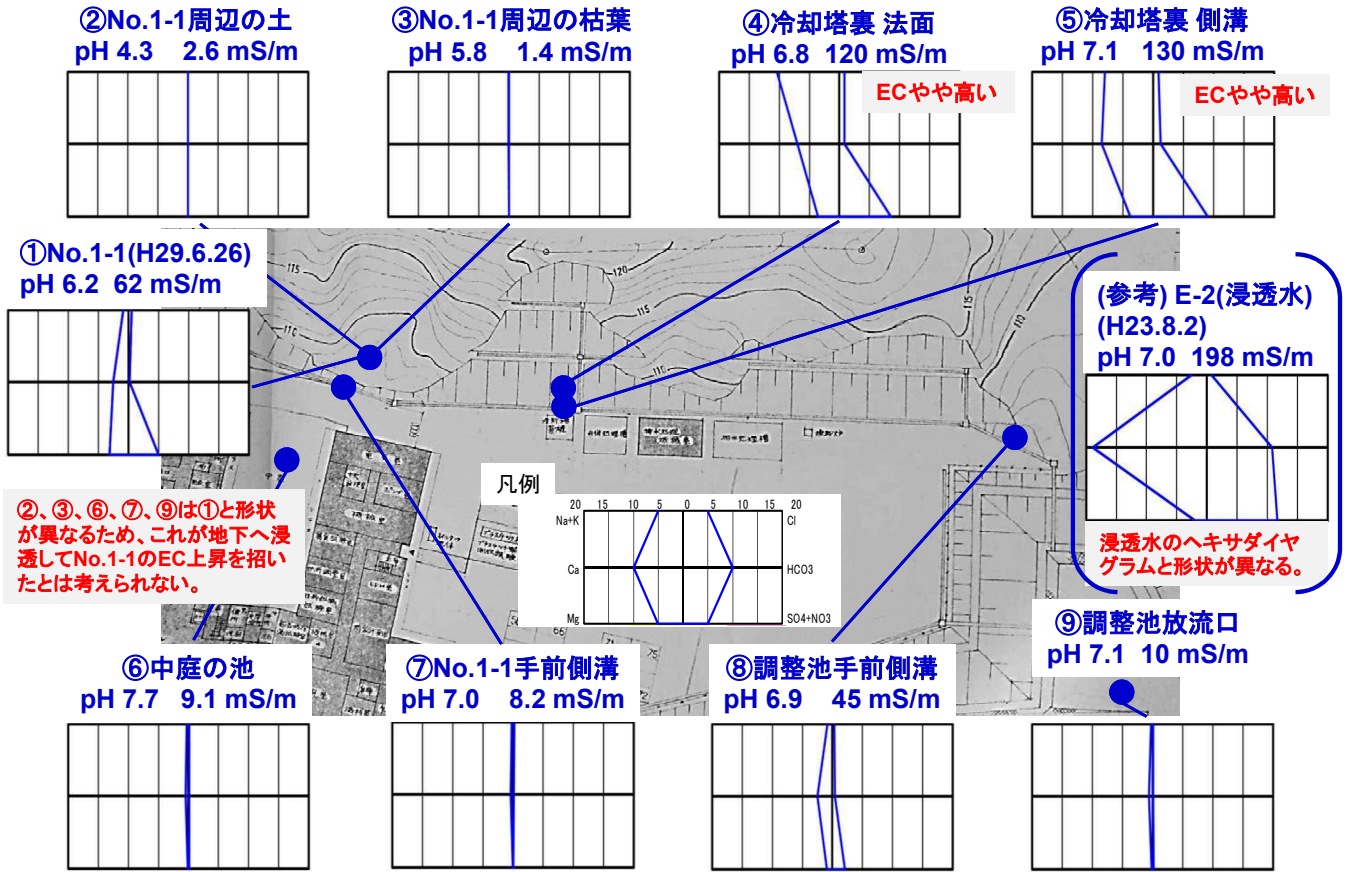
②No.1-1周辺の土
pH 4.3 2.6 mS/m

③No.1-1周辺の枯葉
pH 5.8 1.4 mS/m

④冷却塔裏 法面
pH 6.8 120 mS/m
ECやや高い

⑤冷却塔裏 側溝
pH 7.1 130 mS/m
ECやや高い

①No.1-1(H29.6.26)
pH 6.2 62 mS/m

(参考) E-2(浸透水)
(H23.8.2)
pH 7.0 198 mS/m

浸透水のヘキサダイヤグラムと形状が異なる。

②、③、⑥、⑦、⑨は①と形状が異なるため、これが地下へ浸透してNo.1-1のEC上昇を招いたとは考えられない。

凡例
20 15 10 5 0 5 10 15 20
Na+K Cl
Ca HCO3
Mg SO4+NO3

⑥中庭の池
pH 7.7 9.1 mS/m

⑦No.1-1手前側溝
pH 7.0 8.2 mS/m

⑧調整池手前側溝
pH 6.9 45 mS/m

⑨調整池放流口
pH 7.1 10 mS/m